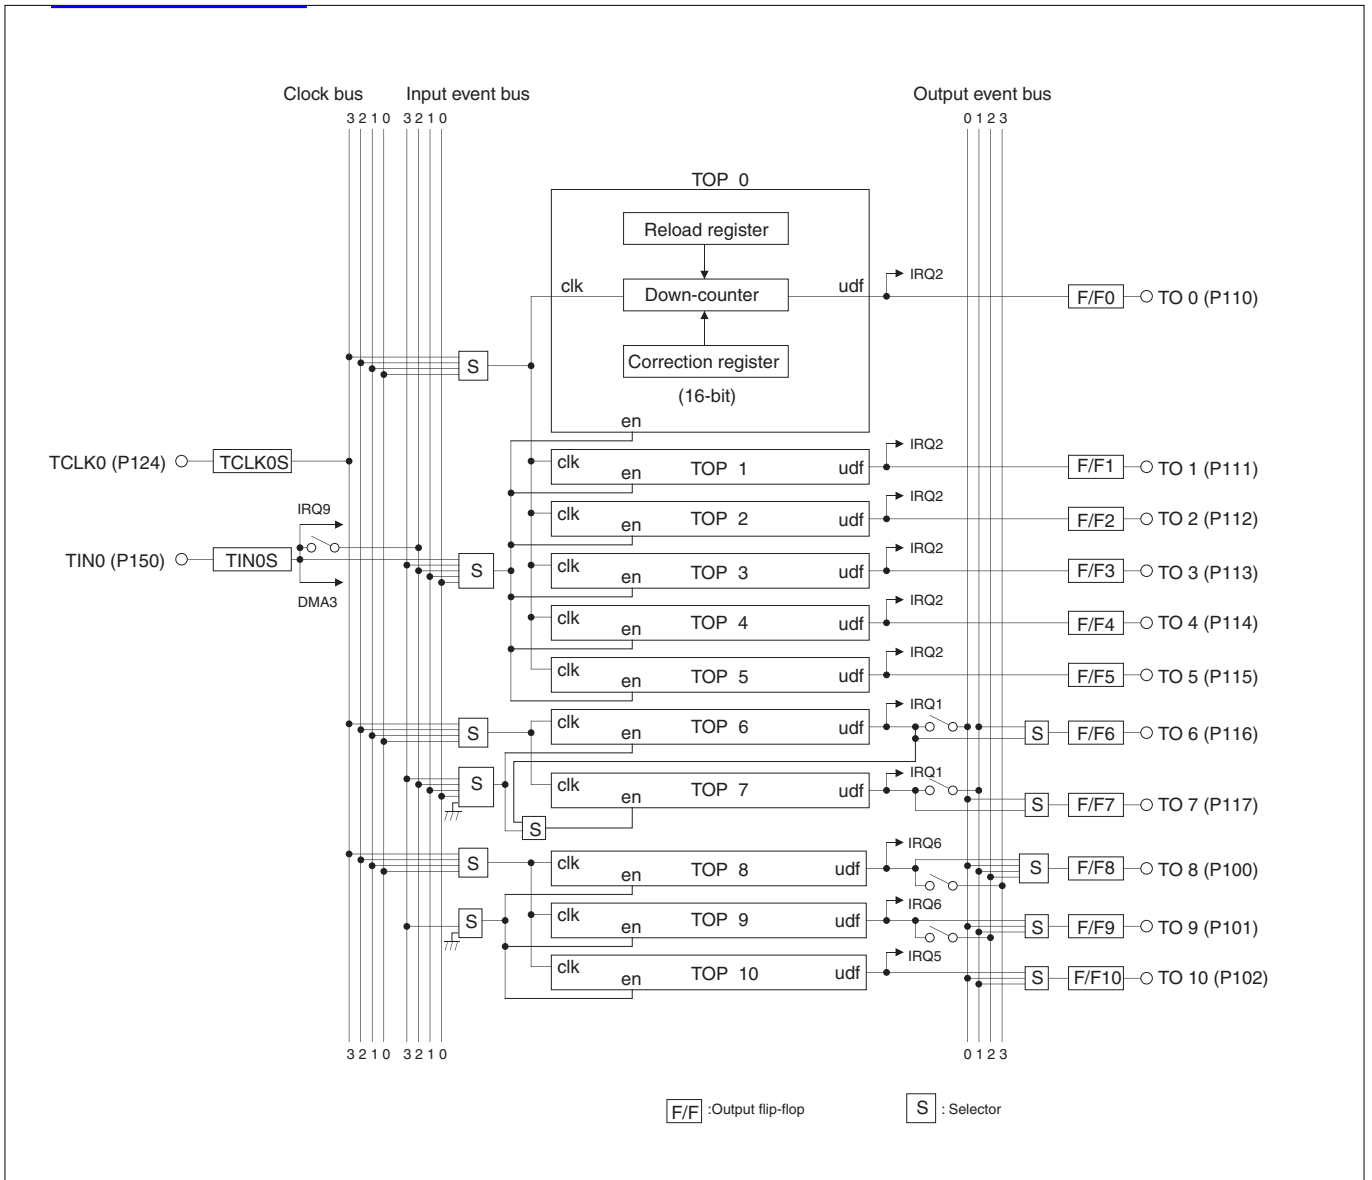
Clock bus
Input event bus
Output event bus
3 2 1 0 3 2 1 0
0 1 2 3

TOP 0
Reload register
clk
Down-counter
udf
IRQ2
Correction register
(16-bit)
en
F/F0
TO 0 (P110)
S

TCLK0 (P124)
TCLK0S
clk
en
TOP 1
udf
IRQ2
F/F1
TO 1 (P111)

IRQ9
TIN0 (P150)
TIN0S
DMA3
S

clk
en
TOP 2
udf
IRQ2
F/F2
TO 2 (P112)

clk
en
TOP 3
udf
IRQ2
F/F3
TO 3 (P113)

clk
en
TOP 4
udf
IRQ2
F/F4
TO 4 (P114)

clk
en
TOP 5
udf
IRQ2
F/F5
TO 5 (P115)

S
clk
en
TOP 6
udf
IRQ1
S
F/F6
TO 6 (P116)

S
clk
en
TOP 7
udf
IRQ1
S
F/F7
TO 7 (P117)
S

S
clk
en
TOP 8
udf
IRQ6
S
F/F8
TO 8 (P100)

S
clk
en
TOP 9
udf
IRQ6
S
F/F9
TO 9 (P101)

clk
en
TOP 10
udf
IRQ5
S
F/F10
TO 10 (P102)

3 2 1 0 3 2 1 0
0 1 2 3

F/F :Output flip-flop
S : Selector